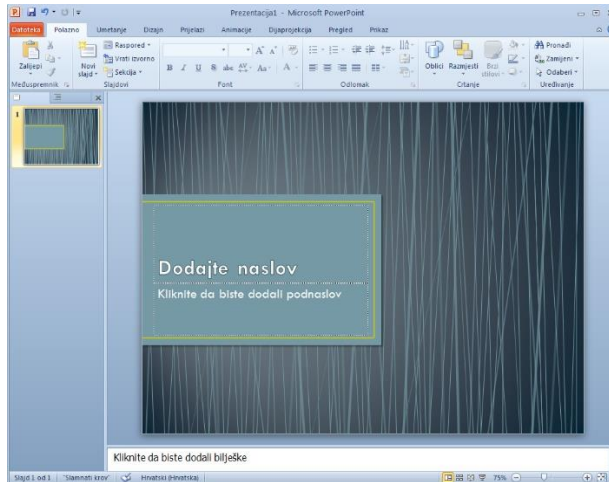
Prezentacija1 - Microsoft PowerPoint

Datoteka Polazno Umetanje Dizajn Prijelazi Animacije Dijaprojekcija Pregled Prikaz

Zalijepi
Međuspremnik
Novi slajd
Raspored
Vrati izvorno
Sekcija
Slajdovi
Font
Odlomak
Oblici Razmjesti Brzi stilovi
Crtanje
Pronađi
Zamijeni
Odaberi
Uređivanje

1

Dodajte naslov
Kliknite da biste dodali podnaslov

Kliknite da biste dodali bilješke

Slajd 1 od 1 "Slamnati krov" Hrvatski (Hrvatska) 75%